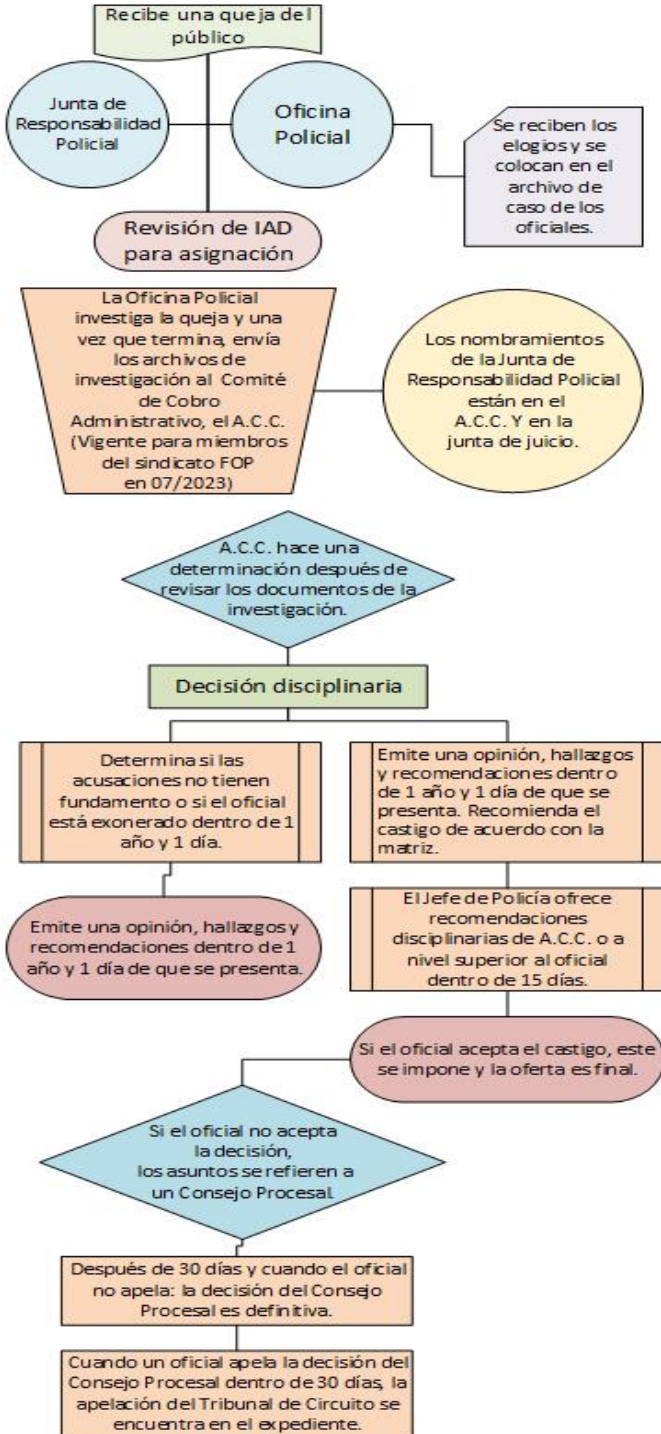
Recibe una queja del público

Junta de Responsabilidad Policial

Oficina Policial

Se reciben los elogios y se colocan en el archivo de caso de los oficiales.

Revisión de IAD para asignación

La Oficina Policial investiga la queja y una vez que termina, envía los archivos de investigación al Comité de Cobro Administrativo, el A.C.C. (Vigente para miembros del sindicato FOP en 07/2023)

Los nombramientos de la Junta de Responsabilidad Policial están en el A.C.C. Y en la junta de juicio.

A.C.C. hace una determinación después de revisar los documentos de la investigación.

Decisión disciplinaria

Determina si las acusaciones no tienen fundamento o si el oficial está exonerado dentro de 1 año y 1 día.

Emite una opinión, hallazgos y recomendaciones dentro de 1 año y 1 día de que se presenta. Recomienda el castigo de acuerdo con la matriz.

Emite una opinión, hallazgos y recomendaciones dentro de 1 año y 1 día de que se presenta.

El Jefe de Policía ofrece recomendaciones disciplinarias de A.C.C. o a nivel superior al oficial dentro de 15 días.

Si el oficial acepta el castigo, este se impone y la oferta es final.

Si el oficial no acepta la decisión, los asuntos se refieren a un Consejo Procesal.

Después de 30 días y cuando el oficial no apela: la decisión del Consejo Procesal es definitiva.

Cuando un oficial apela la decisión del Consejo Procesal dentro de 30 días, la apelación del Tribunal de Circuito se encuentra en el expediente.